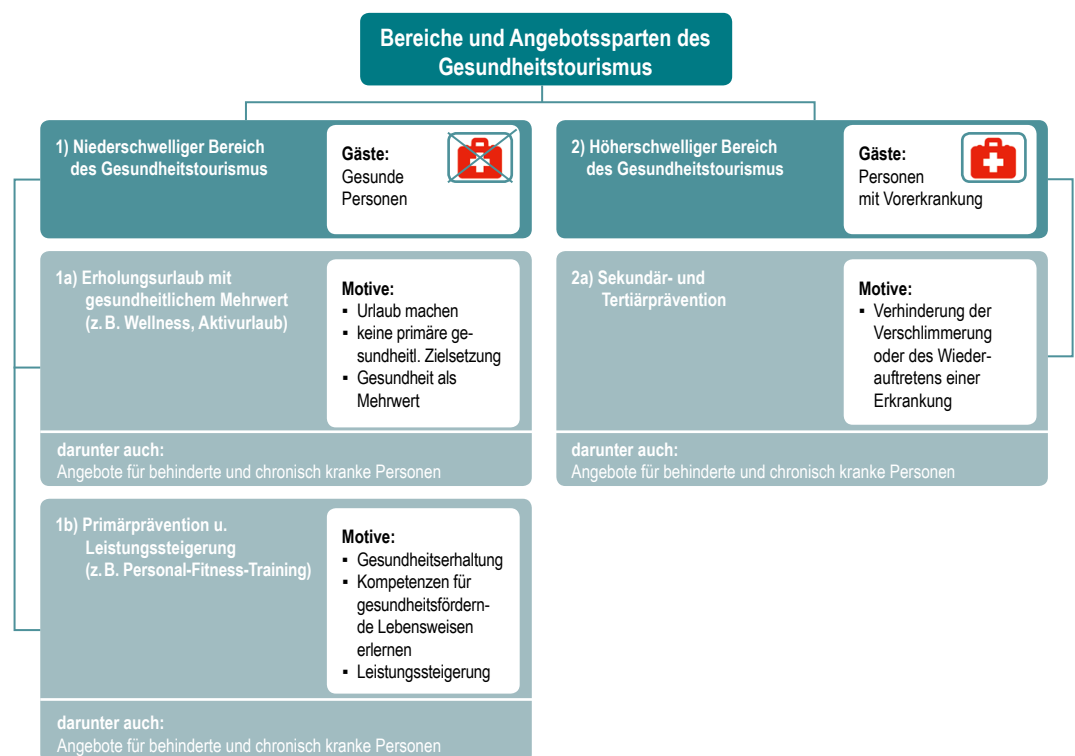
Bereiche und Angebotssparten des Gesundheitstourismus

1) Niederschwelliger Bereich des Gesundheitstourismus

Gäste:
Gesunde Personen

1a) Erholungsurlaub mit gesundheitlichem Mehrwert (z. B. Wellness, Aktivurlaub)

Motive:
▪ Urlaub machen
▪ keine primäre gesundheitl. Zielsetzung
▪ Gesundheit als Mehrwert

darunter auch:
Angebote für behinderte und chronisch kranke Personen

1b) Primärprävention u. Leistungssteigerung (z. B. Personal-Fitness-Training)

Motive:
▪ Gesundheitserhaltung
▪ Kompetenzen für gesundheitsfördernde Lebensweisen erlernen
▪ Leistungssteigerung

darunter auch:
Angebote für behinderte und chronisch kranke Personen

2) Höherschwelliger Bereich des Gesundheitstourismus

Gäste:
Personen mit Vorerkrankung

2a) Sekundär- und Tertiärprävention

Motive:
▪ Verhinderung der Verschlimmerung oder des Wiederauftretens einer Erkrankung

darunter auch:
Angebote für behinderte und chronisch kranke Personen